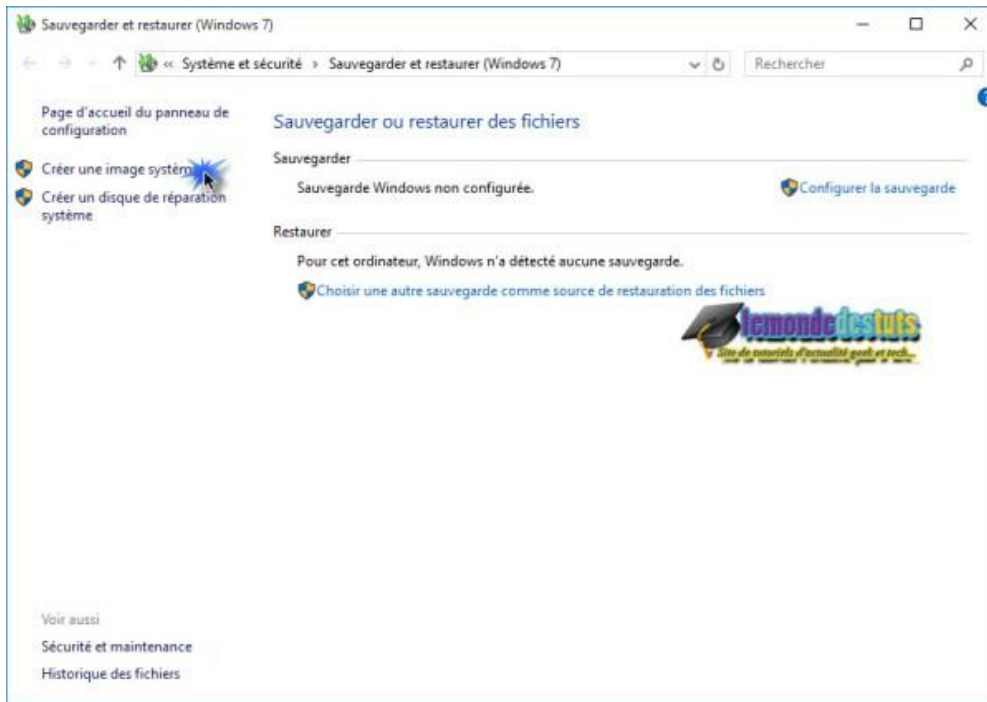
Sauvegarder et restaurer (Windows 7)

« Système et sécurité › Sauvegarder et restaurer (Windows 7)

Rechercher

Page d'accueil du panneau de configuration

Créer une image système

Créer un disque de réparation système

Sauvegarder ou restaurer des fichiers

Sauvegarder

Sauvegarde Windows non configurée.

Configurer la sauvegarde

Restaurer

Pour cet ordinateur, Windows n'a détecté aucune sauvegarde.

Choisir une autre sauvegarde comme source de restauration des fichiers

lemondedestuts

Site de tutoriels d'actualité geek et tech...

Voir aussi

Sécurité et maintenance

Historique des fichiers